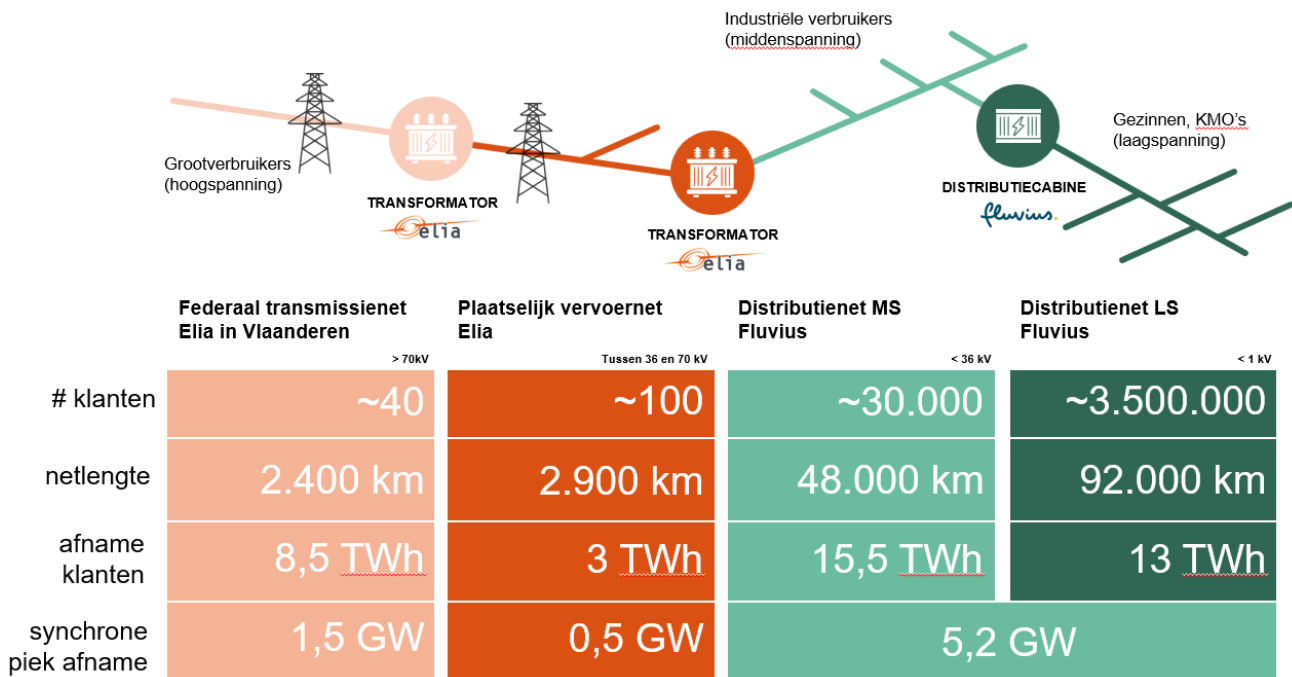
Industriële verbruikers (middenspanning)

Grootverbruikers (hoogspanning)

TRANSFORMATOR

elia

TRANSFORMATOR

elia

DISTRIBUTIECABINE

fluvius.

Gezinnen, KMO's (laagspanning)

| | Federaal transmissienet Elia in Vlaanderen > 70kV | Plaatselijk vervoernet Elia Tussen 36 en 70 kV | Distributienet MS Fluvius < 36 kV | Distributienet LS Fluvius < 1 kV |
|---|---|---|---|---|
| # klanten | ~40 | ~100 | ~30.000 | ~3.500.000 |
| netlengte | 2.400 km | 2.900 km | 48.000 km | 92.000 km |
| afname klanten | 8,5 TWh | 3 TWh | 15,5 TWh | 13 TWh |
| synchrone piek afname | 1,5 GW | 0,5 GW | 5,2 GW | |